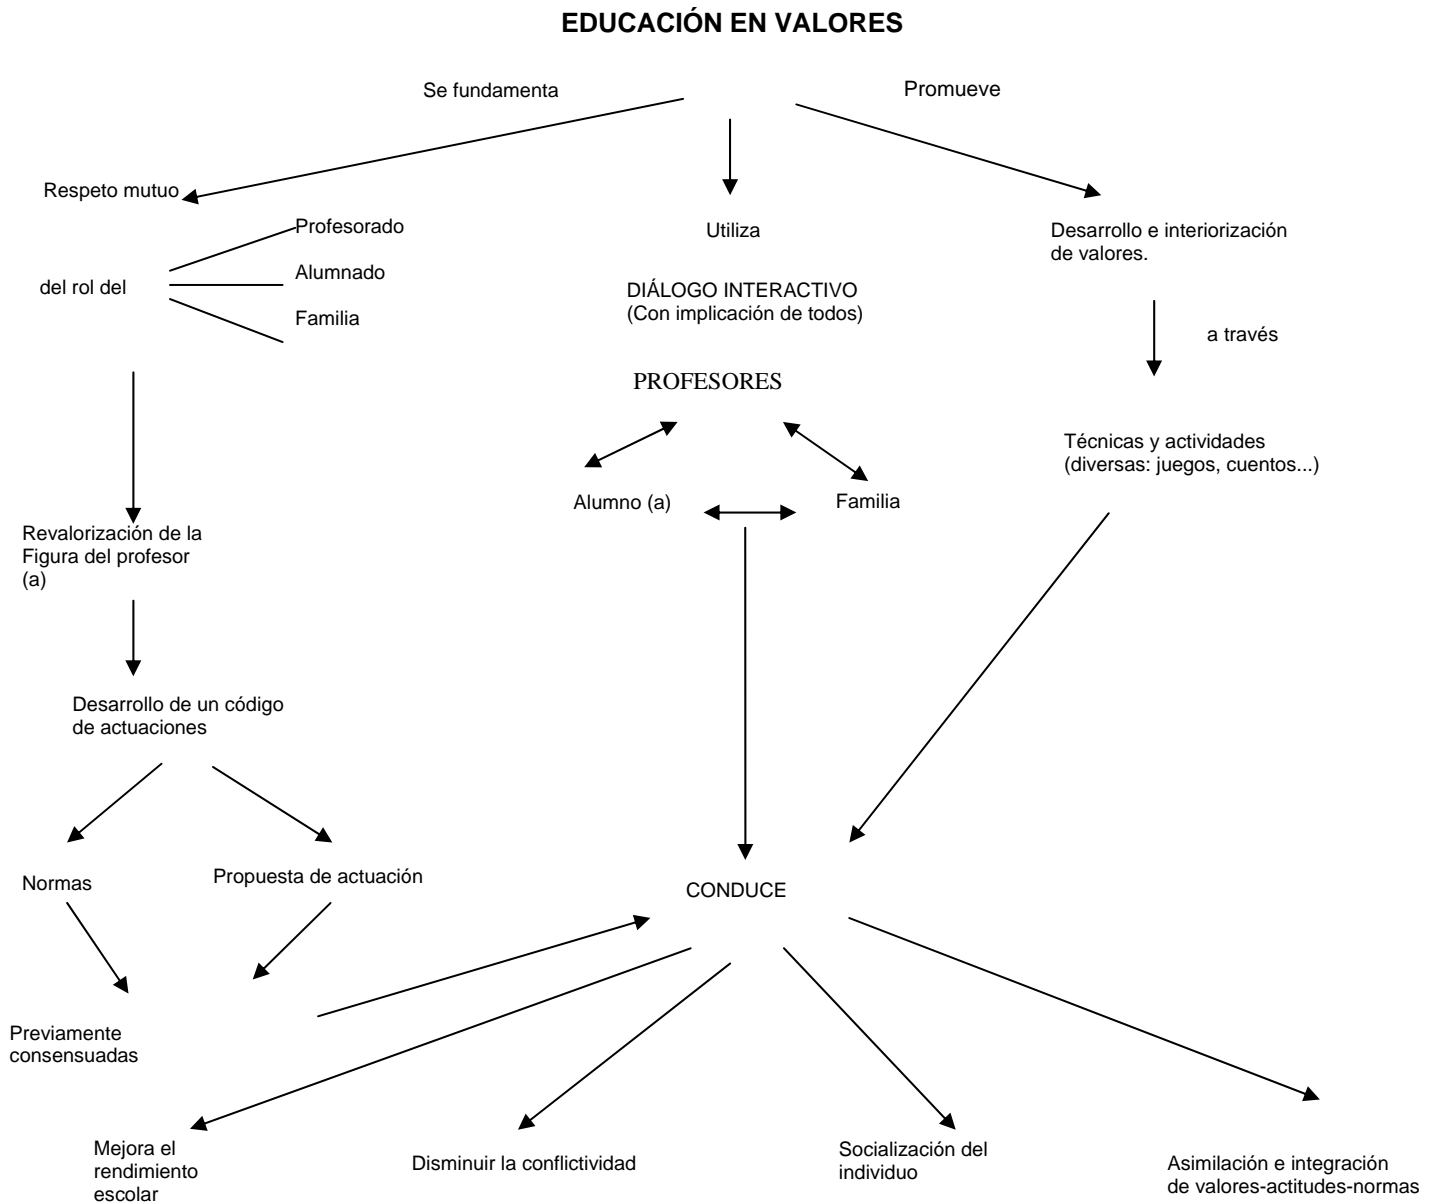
EDUCACIÓN EN VALORES

Se fundamenta

Promueve

Respeto mutuo

del rol del

Profesorado

Alumnado

Familia

Utiliza

DIÁLOGO INTERACTIVO
(Con implicación de todos)

PROFESORES

Alumno (a)

Familia

Desarrollo e interiorización de valores.

a través

Técnicas y actividades
(diversas: juegos, cuentos...)

Revalorización de la Figura del profesor (a)

Desarrollo de un código de actuaciones

Normas

Propuesta de actuación

Previamente consensuadas

CONDUCE

Mejora el rendimiento escolar

Disminuir la conflictividad

Socialización del individuo

Asimilación e integración de valores-actitudes-normas